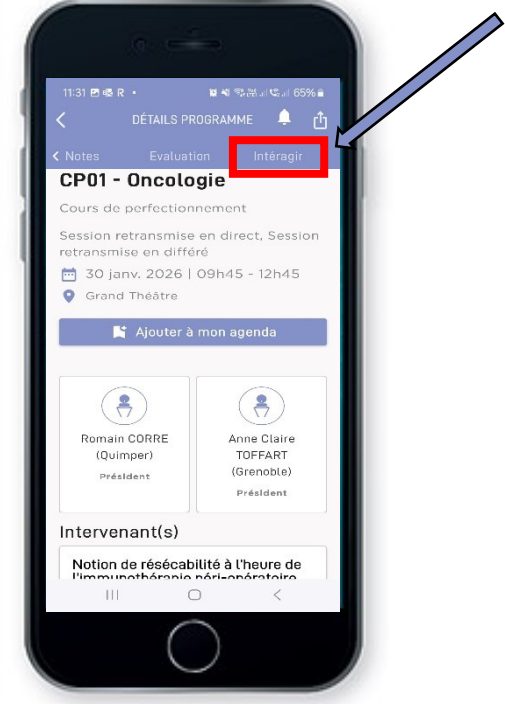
11:31 R • 65%

DÉTAILS PROGRAMME

< Notes Evaluation Intéragir

CP01 - Oncologie

Cours de perfectionnement

Session retransmise en direct, Session retransmise en différé

30 janv. 2026 | 09h45 - 12h45

Grand Théâtre

Ajouter à mon agenda

Romain CORRE (Quimper)
Président

Anne Claire TOFFART (Grenoble)
Président

Intervenant(s)

Notion de résécabilité à l'heure de l'immunothérapie péri-opératoire